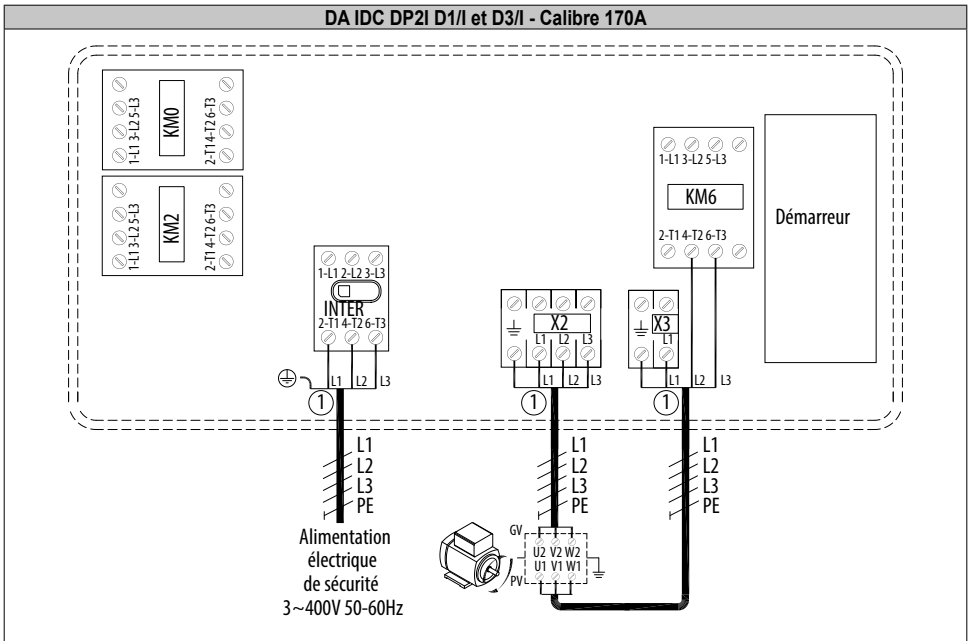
DA IDC DP2I D1/I et D3/I - Calibre 170A

1-L1 3-L2 5-L3
KM0
2-T1 4-T2 6-T3

1-L1 3-L2 5-L3
KM2
2-T1 4-T2 6-T3

1-L1 2-L2 3-L3
INTER
2-T1 4-T2 6-T3
L1 L2 L3
①

X2
L1 L2 L3
L1 L2 L3
①

X3
L1
L1 L2 L3
①

1-L1 3-L2 5-L3
KM6
2-T1 4-T2 6-T3

Démarreur

L1
L2
L3
PE

Alimentation électrique de sécurité 3~400V 50-60Hz

L1
L2
L3
PE

GV
U2 V2 W2
U1 V1 W1
PV

L1
L2
L3
PE